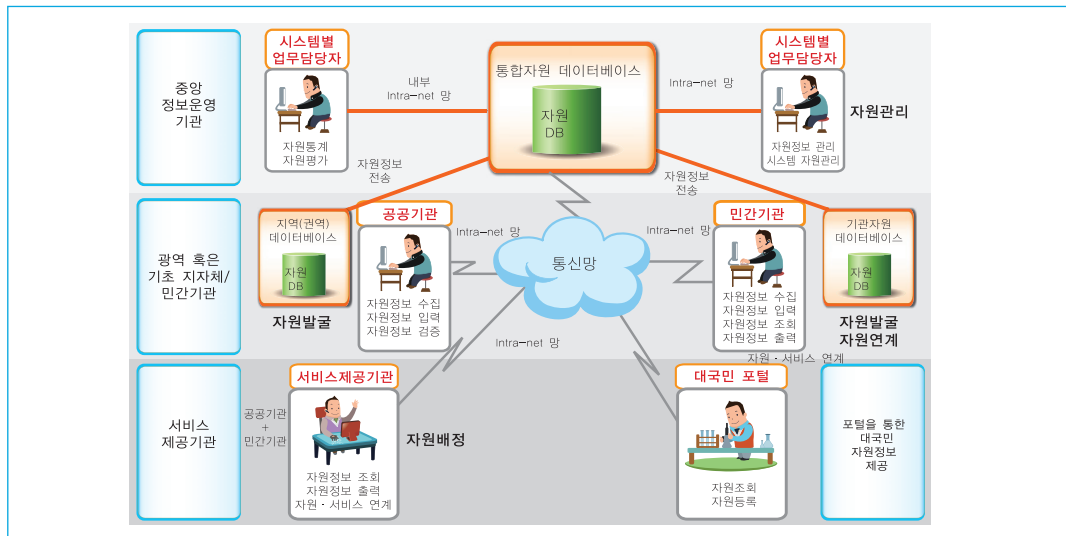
중앙 정보운영 기관

시스템별 업무담당자

자원통계
자원평가

내부
Intra-net 망

통합자원 데이터베이스

자원
DB

Intra-net 망

시스템별 업무담당자

자원정보 관리
시스템 자원관리

자원관리

자원정보
전송

자원정보
전송

광역 혹은 기초 지자체/ 민간기관

지역(권역) 데이터베이스

자원
DB

자원발굴

공공기관

자원정보 수집
자원정보 입력
자원정보 검증

Intra-net 망

통신망

Intra-net 망

민간기관

자원정보 수집
자원정보 입력
자원정보 조회
자원정보 출력

기관자원 데이터베이스

자원
DB

자원발굴
자원연계

Intra-net 망

자원 · 서비스 연계

서비스 제공기관

공공기관
+
민간기관

서비스제공기관

자원정보 조회
자원정보 출력
자원 · 서비스 연계

자원배정

대국민 포털

자원조회
자원등록

포털을 통한 대국민 자원정보 제공